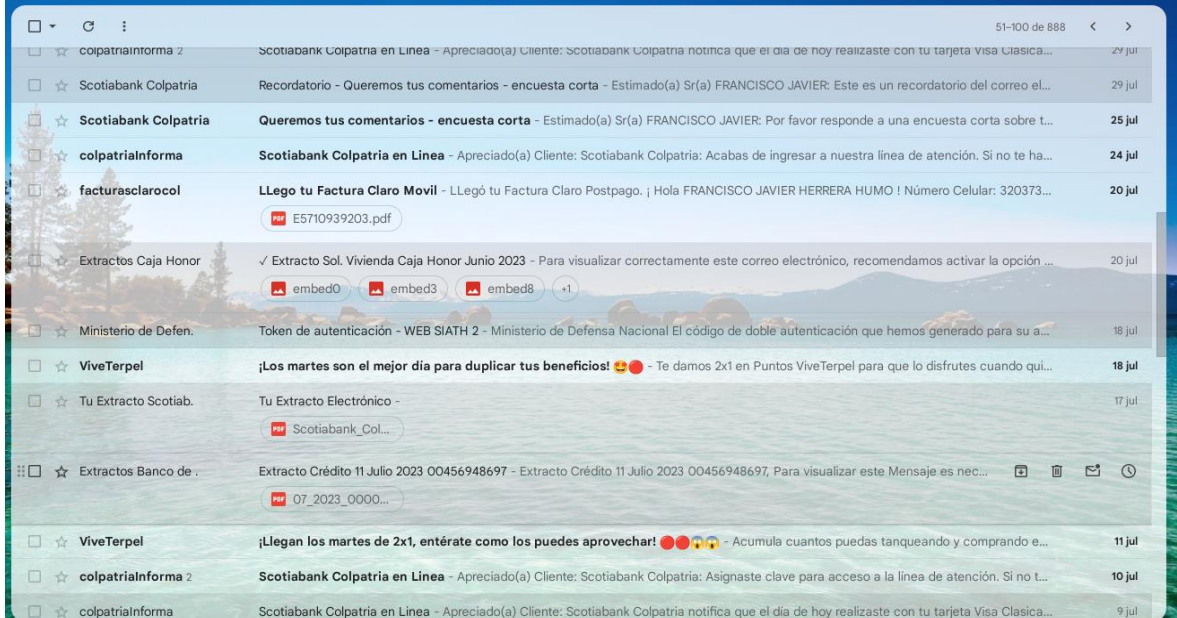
51–100 de 888

colpatriaInforma 2 | Scotiabank Colpatria en Linea - Apreciado(a) Cliente: Scotiabank Colpatria notifica que el dia de hoy realizaste con tu tarjeta Visa Clasica... | 29 jul

Scotiabank Colpatria | Recordatorio - Queremos tus comentarios - encuesta corta - Estimado(a) Sr(a) FRANCISCO JAVIER: Este es un recordatorio del correo el... | 29 jul

Scotiabank Colpatria | Queremos tus comentarios - encuesta corta - Estimado(a) Sr(a) FRANCISCO JAVIER: Por favor responde a una encuesta corta sobre t... | 25 jul

colpatriaInforma | Scotiabank Colpatria en Linea - Apreciado(a) Cliente: Scotiabank Colpatria: Acabas de ingresar a nuestra línea de atención. Si no te ha... | 24 jul

facturasclarocol | LLego tu Factura Claro Movil - LLegó tu Factura Claro Postpago. ¡ Hola FRANCISCO JAVIER HERRERA HUMO ! Número Celular: 320373... | 20 jul
E5710939203.pdf

Extractos Caja Honor | ✓ Extracto Sol. Vivienda Caja Honor Junio 2023 - Para visualizar correctamente este correo electrónico, recomendamos activar la opción ... | 20 jul
embed0 embed3 embed8 +1

Ministerio de Defen. | Token de autenticación - WEB SIATH 2 - Ministerio de Defensa Nacional El código de doble autenticación que hemos generado para su a... | 18 jul

ViveTerpel | ¡Los martes son el mejor día para duplicar tus beneficios! 😍🔴 - Te damos 2x1 en Puntos ViveTerpel para que lo disfrutes cuando qui... | 18 jul

Tu Extracto Scotiab. | Tu Extracto Electrónico - | 17 jul
Scotiabank_Col...

Extractos Banco de . | Extracto Crédito 11 Julio 2023 00456948697 - Extracto Crédito 11 Julio 2023 00456948697, Para visualizar este Mensaje es nec...
07_2023_0000...

ViveTerpel | ¡Llegan los martes de 2x1, entérate como los puedes aprovechar! 🔴🔴😱😱 - Acumula cuantos puedas tanqueando y comprando e... | 11 jul

colpatriaInforma 2 | Scotiabank Colpatria en Linea - Apreciado(a) Cliente: Scotiabank Colpatria: Asignaste clave para acceso a la línea de atención. Si no t... | 10 jul

colpatriaInforma | Scotiabank Colpatria en Linea - Apreciado(a) Cliente: Scotiabank Colpatria notifica que el dia de hoy realizaste con tu tarjeta Visa Clasica... | 9 jul